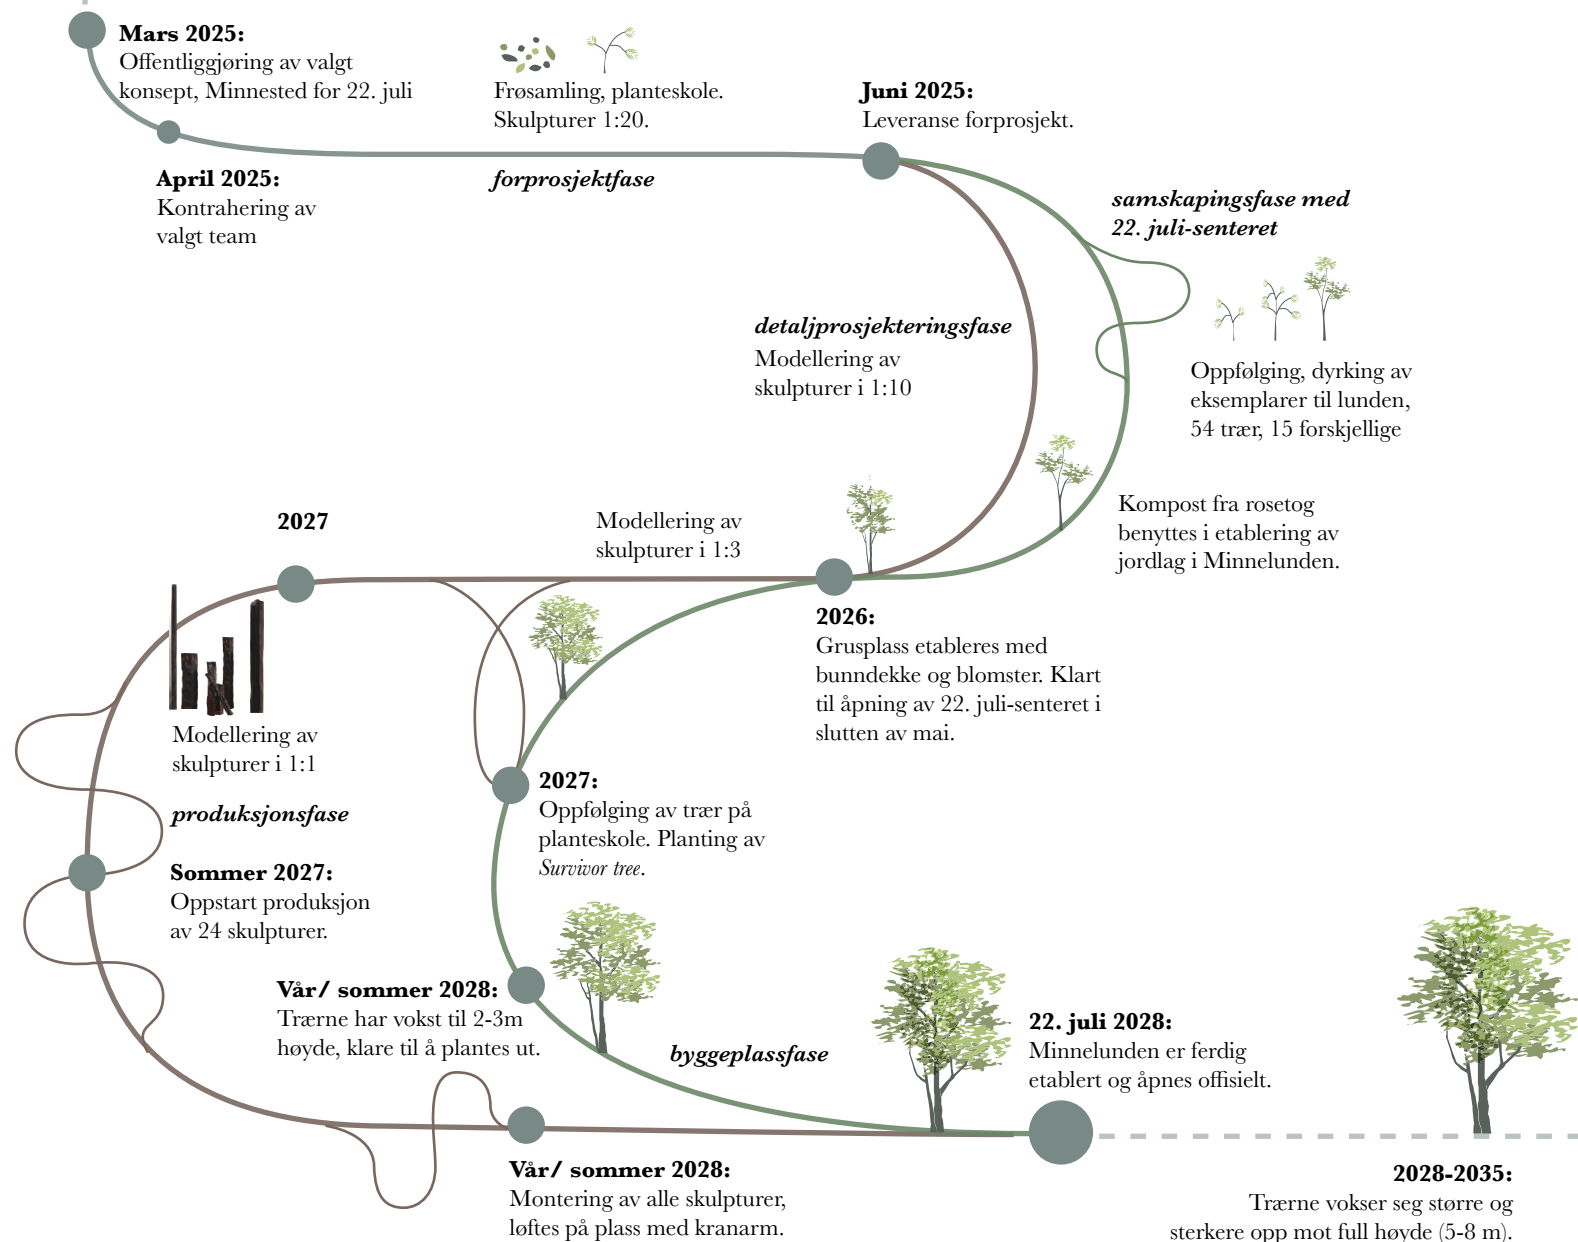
**Mars 2025:**
Offentliggjøring av valgt konsept, Minnested for 22. juli

Frøsamling, planteskole.
Skulpturer 1:20.

**Juni 2025:**
Leveranse forprosjekt.

**April 2025:**
Kontrahering av valgt team

***forprosjektfase***

***samskapingsfase med 22. juli-senteret***

***detaljprosjekteringsfase***
Modellering av skulpturer i 1:10

Oppfølging, dyrking av eksemplarer til lunden, 54 trær, 15 forskjellige

Kompost fra rosetog benyttes i etablering av jordlag i Minnelunden.

**2027**

Modellering av skulpturer i 1:3

**2026:**
Grusplass etableres med bunndekke og blomster. Klart til åpning av 22. juli-senteret i slutten av mai.

Modellering av skulpturer i 1:1

***produksjonsfase***

**2027:**
Oppfølging av trær på planteskole. Planting av *Survivor tree*.

**Sommer 2027:**
Oppstart produksjon av 24 skulpturer.

**Vår/ sommer 2028:**
Trærne har vokst til 2-3m høyde, klare til å plantes ut.

***byggeplassfase***

**22. juli 2028:**
Minnelunden er ferdig etablert og åpnes offisielt.

**Vår/ sommer 2028:**
Montering av alle skulpturer, løftes på plass med kranarm.

**2028-2035:**
Trærne vokser seg større og sterkere opp mot full høyde (5-8 m).